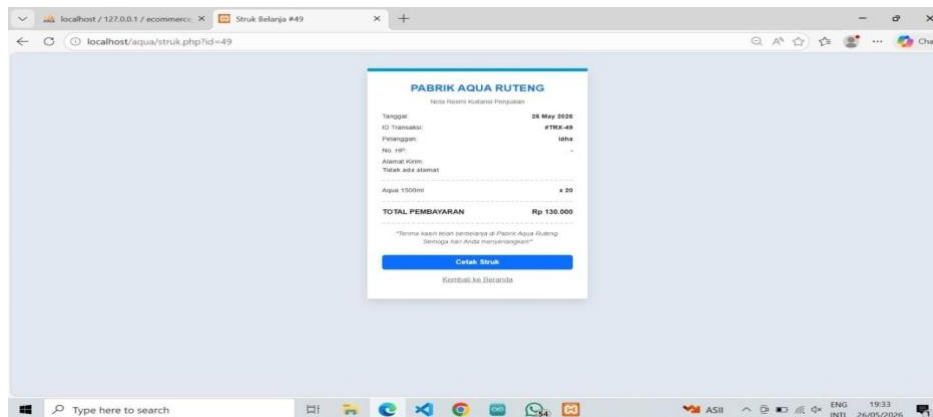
localhost / 127.0.0.1 / ecommerce ×
Struk Belanja #49 ×
+

localhost/aqua/struk.php?id=49

Cha

PABRIK AQUA RUTENG
Nota Resmi Kuitansi Penjualan

Tanggal: 26 May 2026
ID Transaksi: #TRX-49
Pelanggan: idha
No. HP: -
Alamat Kirim:
Tidak ada alamat

Aqua 1500ml x 20

TOTAL PEMBAYARAN Rp 130.000

"Terima kasih telah berbelanja di Pabrik Aqua Ruteng. Semoga hari Anda menyenangkan!"

Cetak Struk

Kembali ke Beranda

Type here to search

ASII

ENG INTL

19:33
26/05/2026